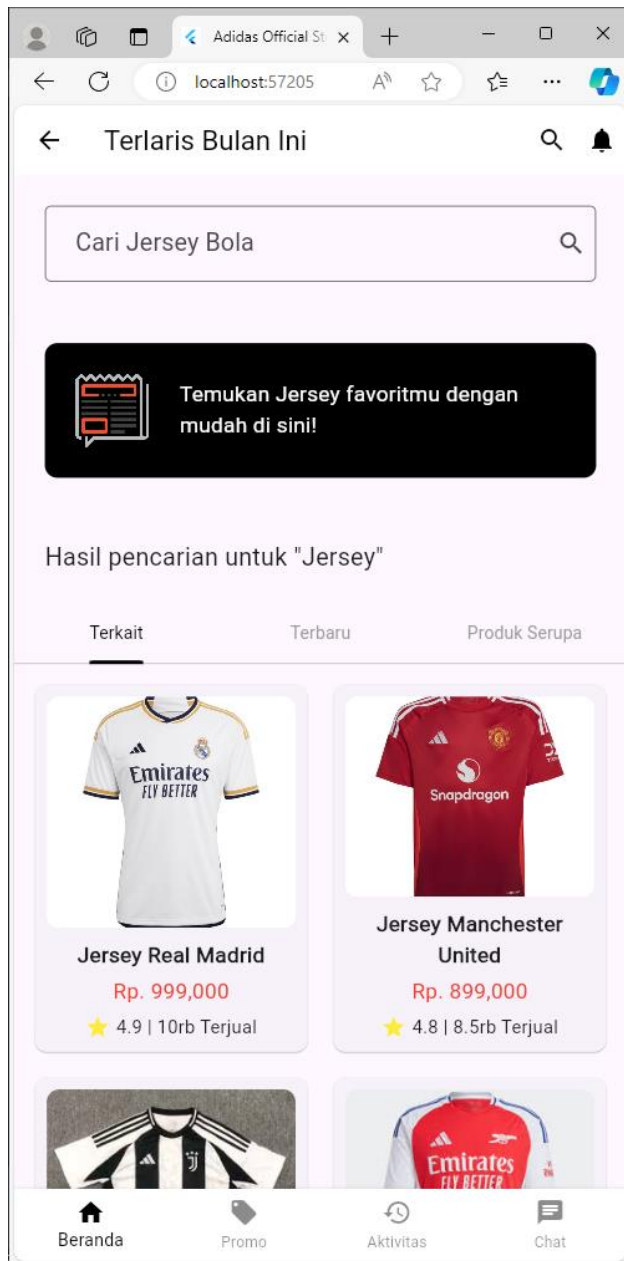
Adidas Official St

localhost:57205

Terlaris Bulan Ini

Cari Jersey Bola

Temukan Jersey favoritmu dengan mudah di sini!

Hasil pencarian untuk "Jersey"

Terkait

Terbaru

Produk Serupa

Emirates FLY BETTER

Jersey Real Madrid

Rp. 999,000

4.9 | 10rb Terjual

Snapdragon

Jersey Manchester United

Rp. 899,000

4.8 | 8.5rb Terjual

Emirates FLY BETTER

Beranda

Promo

Aktivitas

Chat